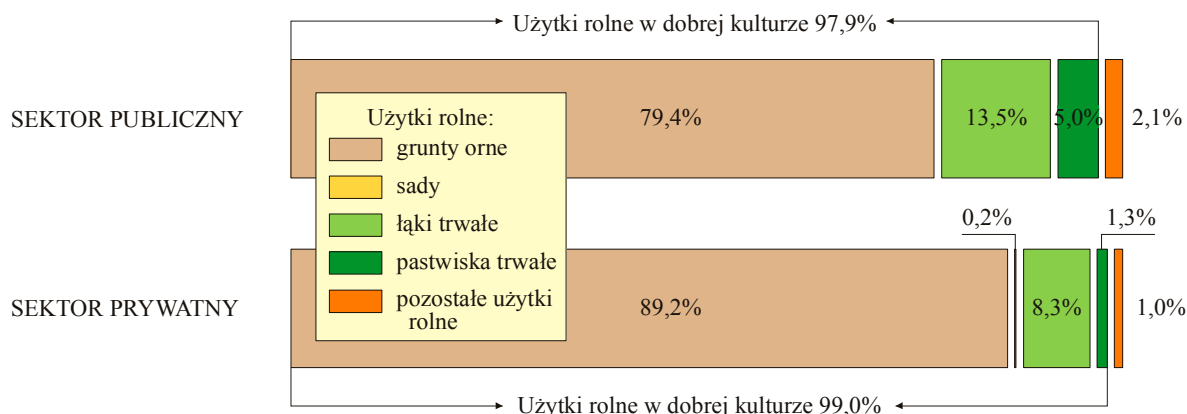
Użytki rolne w dobrej kulturze 97,9%

SEKTOR PUBLICZNY

Użytki rolne:
grunty orne
sady
łąki trwałe
pastwiska trwałe
pozostałe użytki rolne

79,4%

13,5%

5,0%

2,1%

0,2%

1,3%

SEKTOR PRYWATNY

89,2%

8,3%

1,0%

Użytki rolne w dobrej kulturze 99,0%